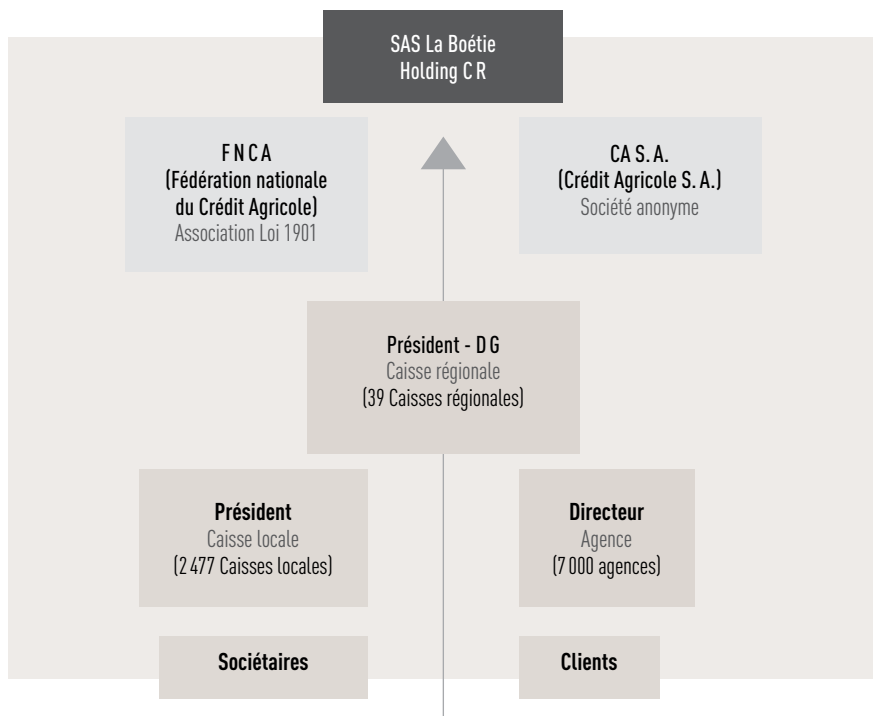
SAS La Boétie
Holding C R

F N C A
(Fédération nationale du Crédit Agricole)
Association Loi 1901

CA S. A.
(Crédit Agricole S. A.)
Société anonyme

Président - D G
Caisse régionale
(39 Caisses régionales)

Président
Caisse locale
(2 477 Caisses locales)

Directeur
Agence
(7 000 agences)

Sociétaires

Clients